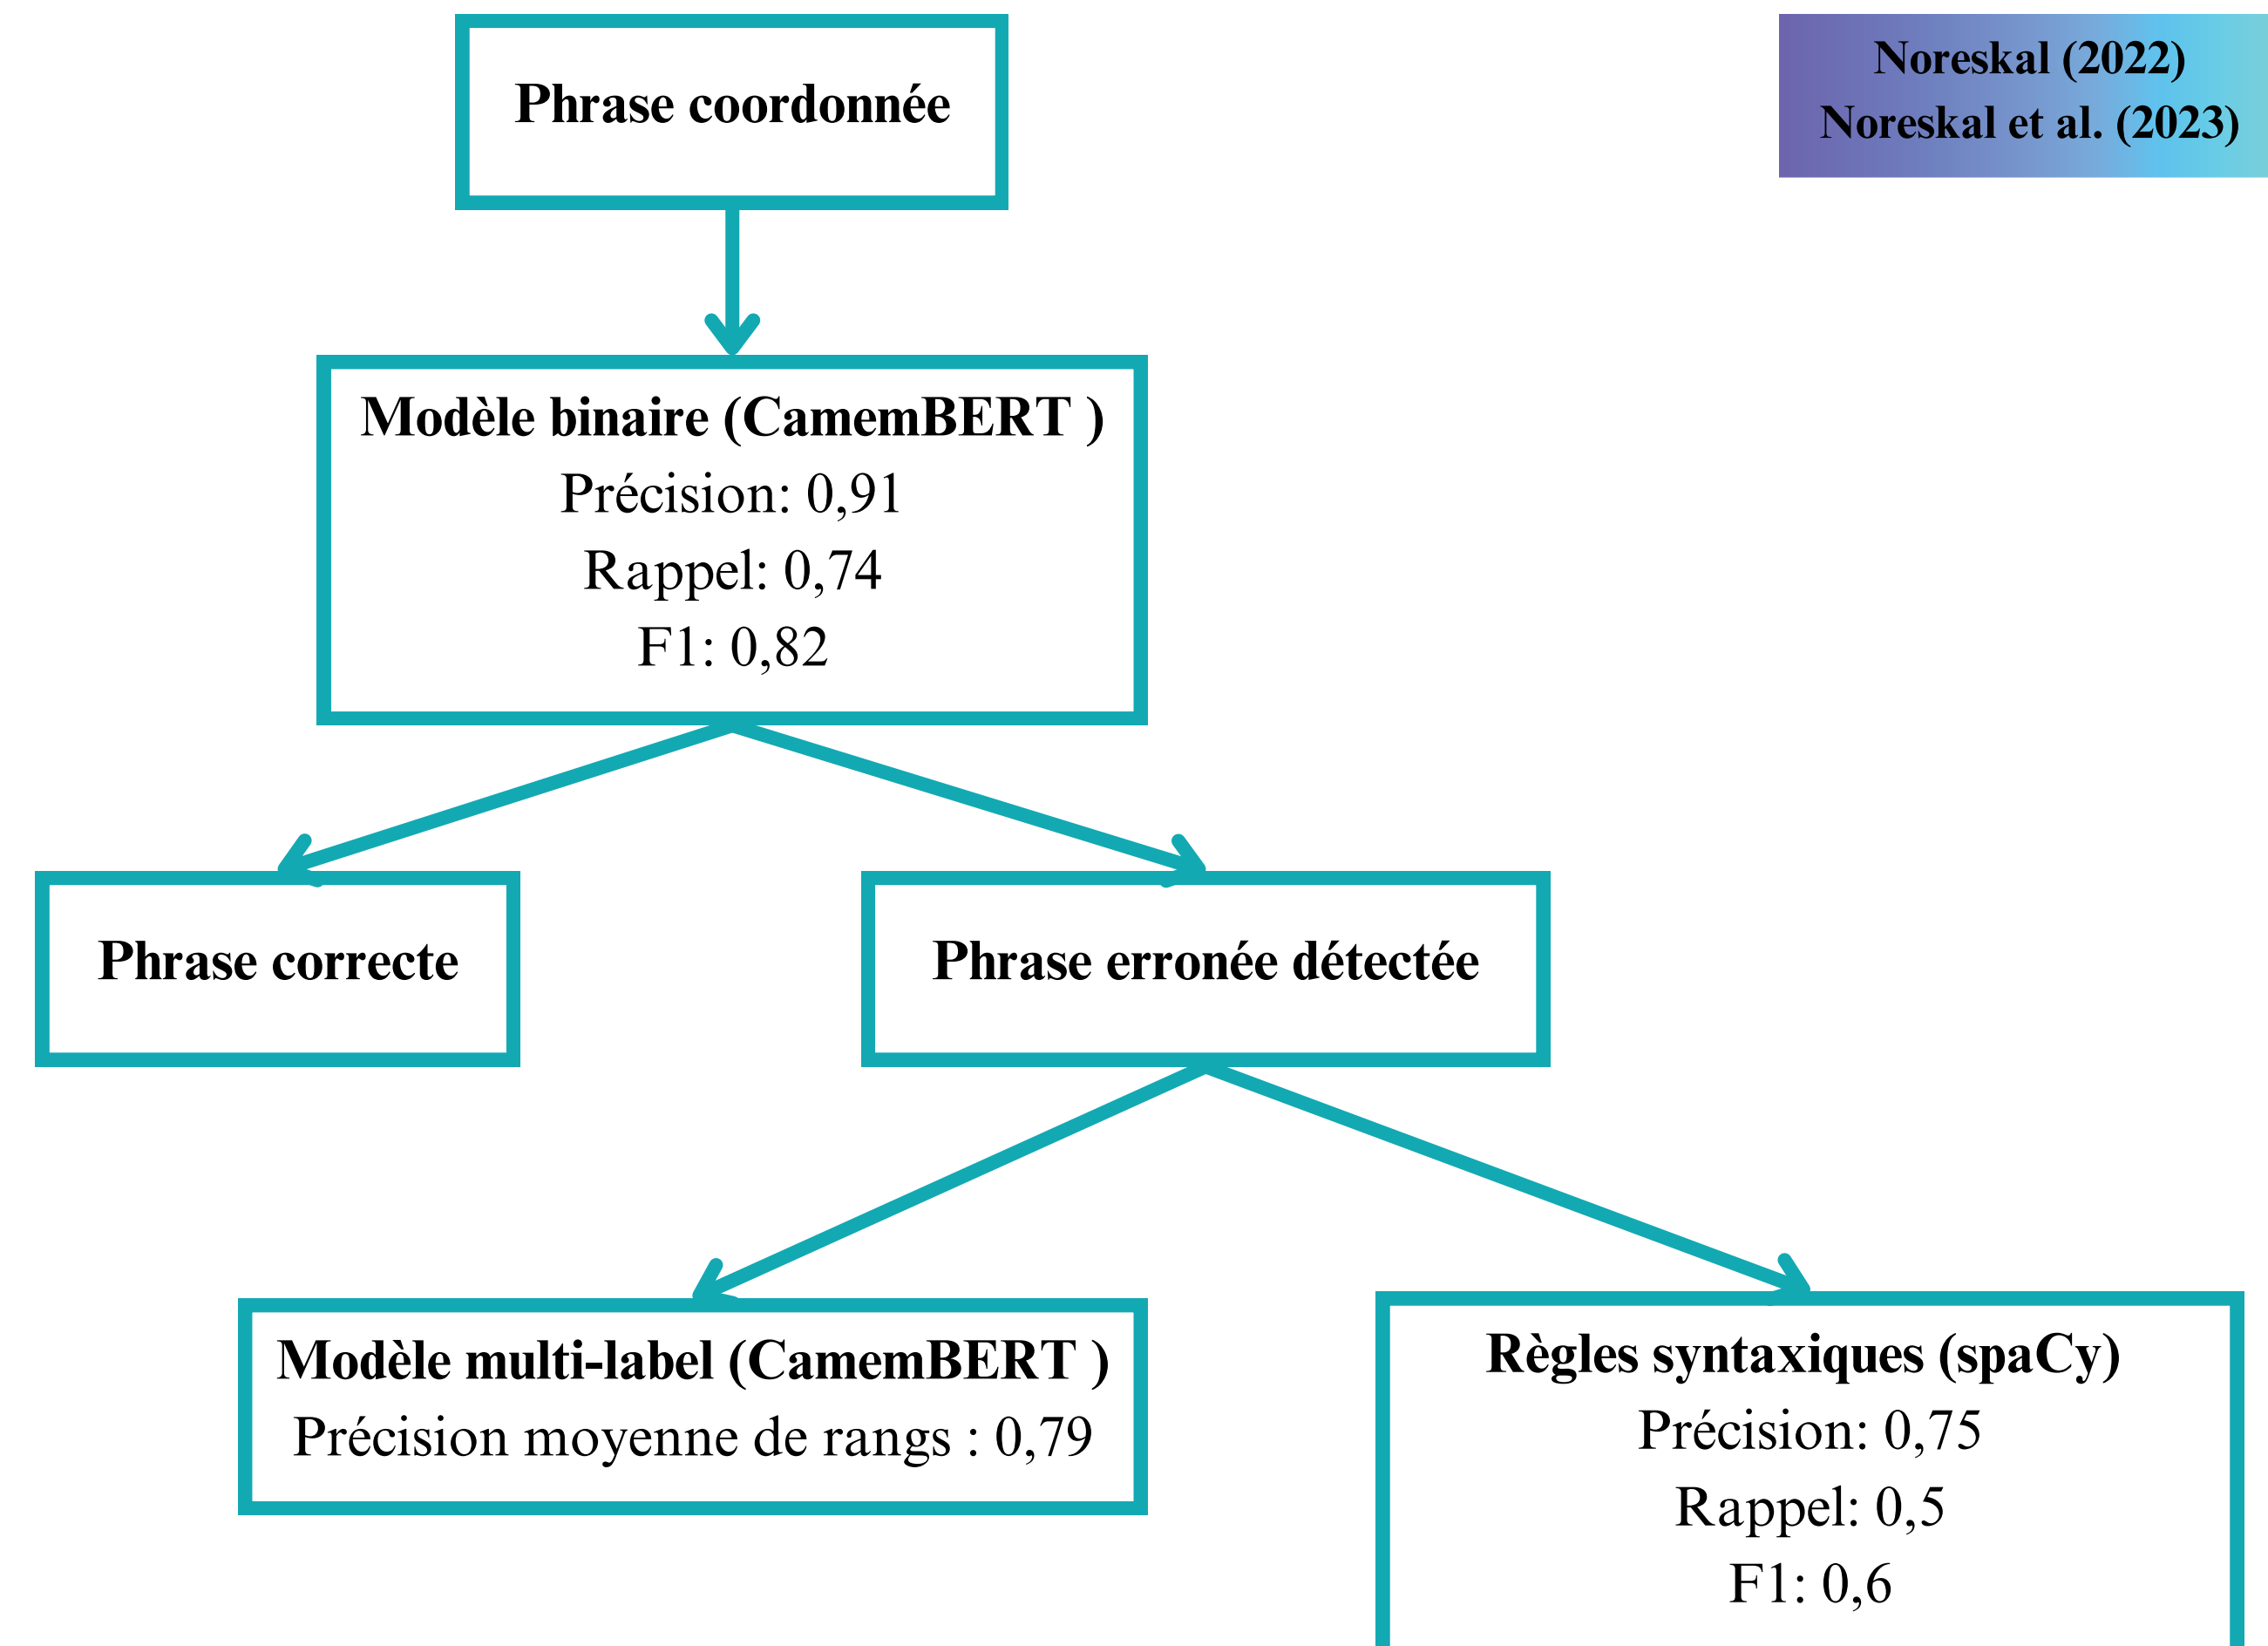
Phrase coordonnée

Noreskal (2022)
Noreskal et al. (2023)

Modèle binaire (CamemBERT )
Précision: 0,91
Rappel: 0,74
F1: 0,82

Phrase correcte

Phrase erronée détectée

Modèle multi-label (CamemBERT )
Précision moyenne de rangs : 0,79

Règles syntaxiques (spaCy)
Précision: 0,75
Rappel: 0,5
F1: 0,6